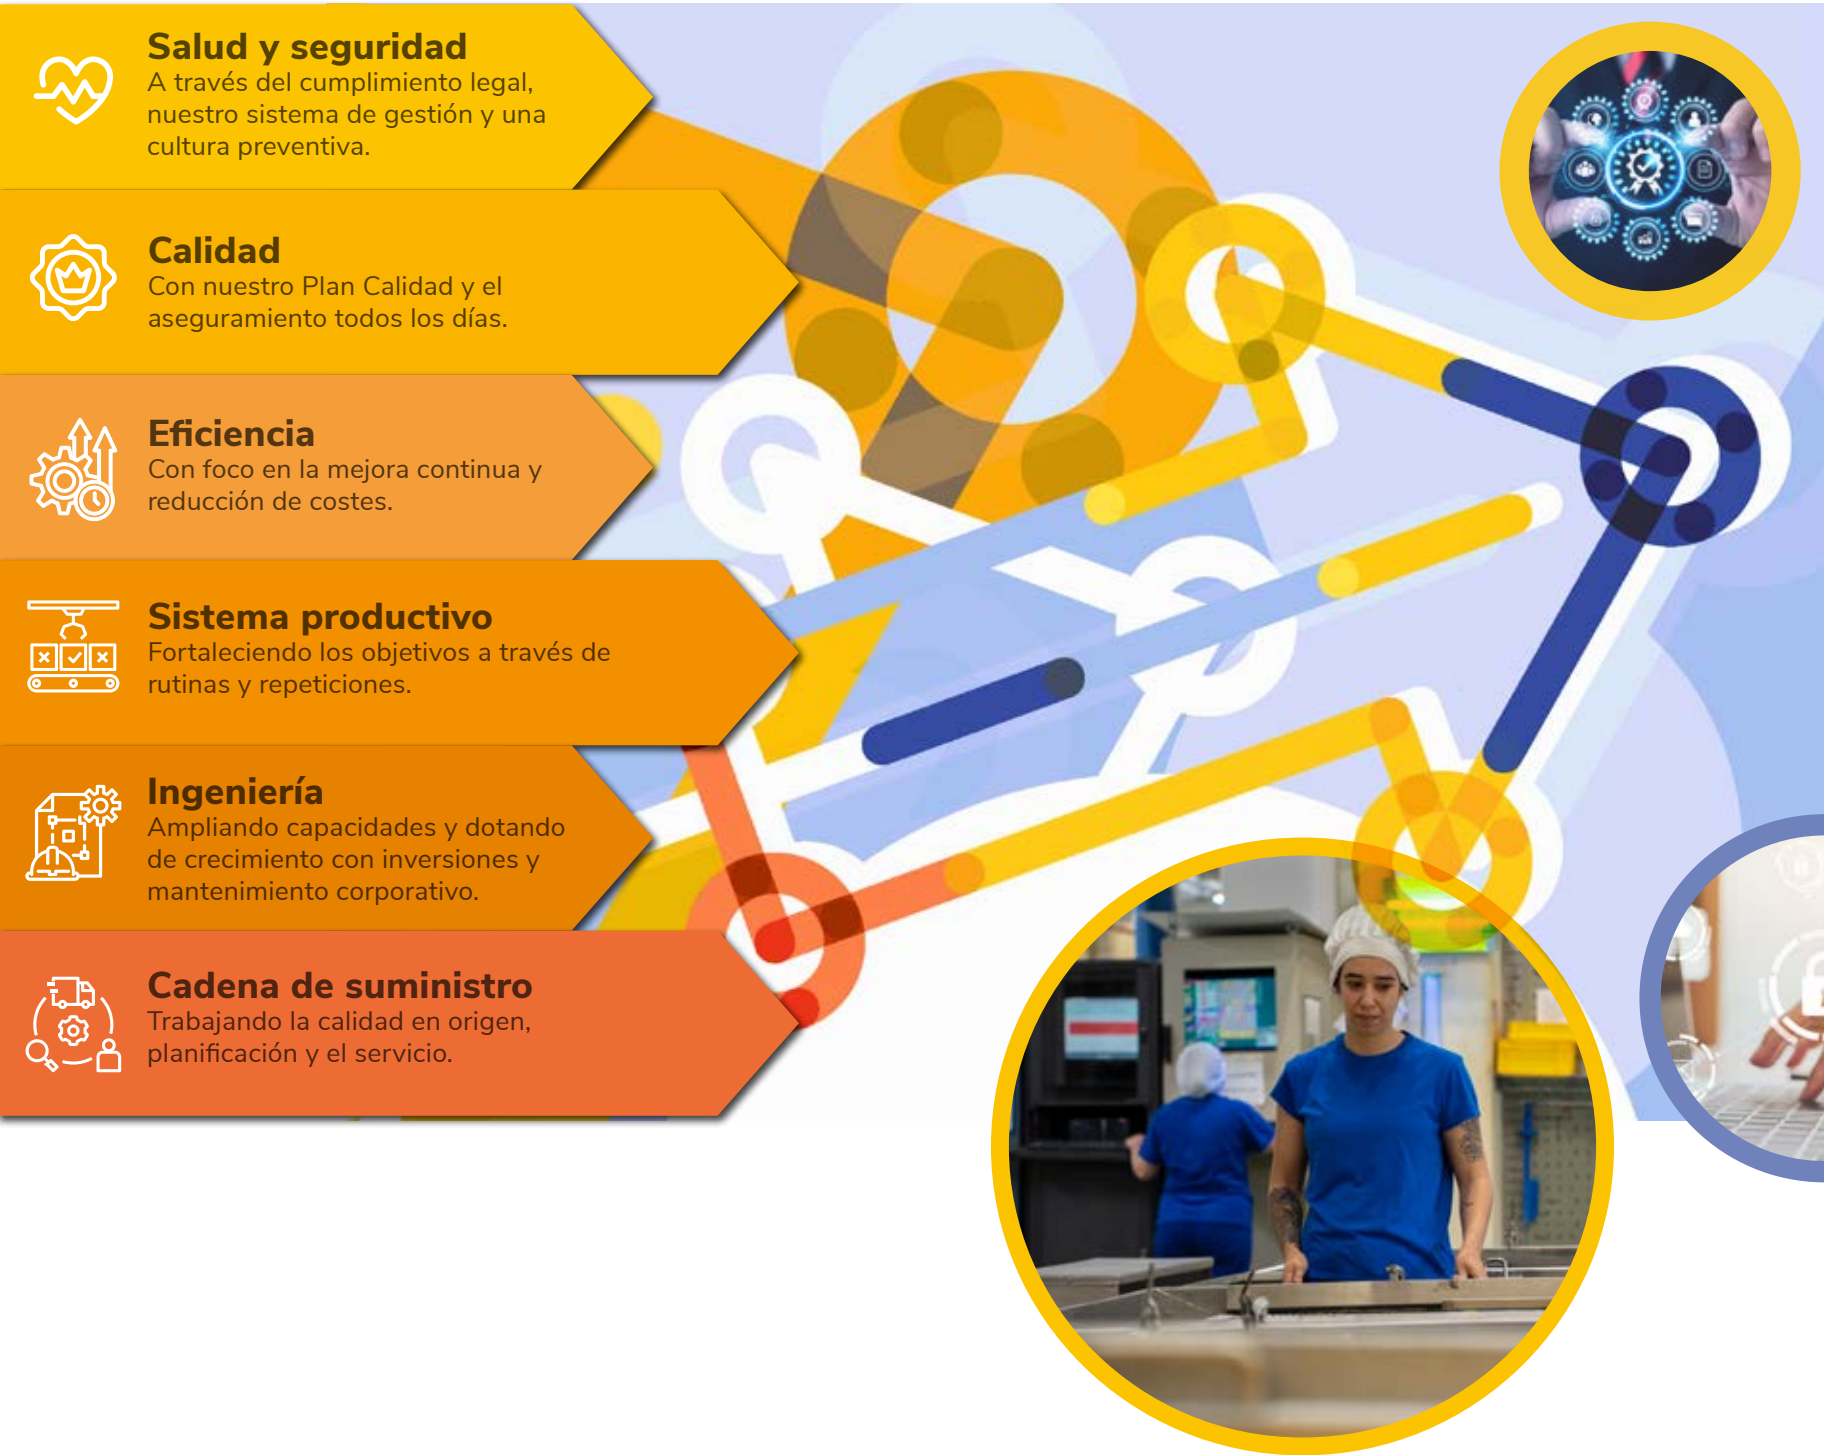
Salud y seguridad
A través del cumplimiento legal, nuestro sistema de gestión y una cultura preventiva.

Calidad
Con nuestro Plan Calidad y el aseguramiento todos los días.

Eficiencia
Con foco en la mejora continua y reducción de costes.

Sistema productivo
Fortaleciendo los objetivos a través de rutinas y repeticiones.

Ingeniería
Ampliando capacidades y dotando de crecimiento con inversiones y mantenimiento corporativo.

Cadena de suministro
Trabajando la calidad en origen, planificación y el servicio.